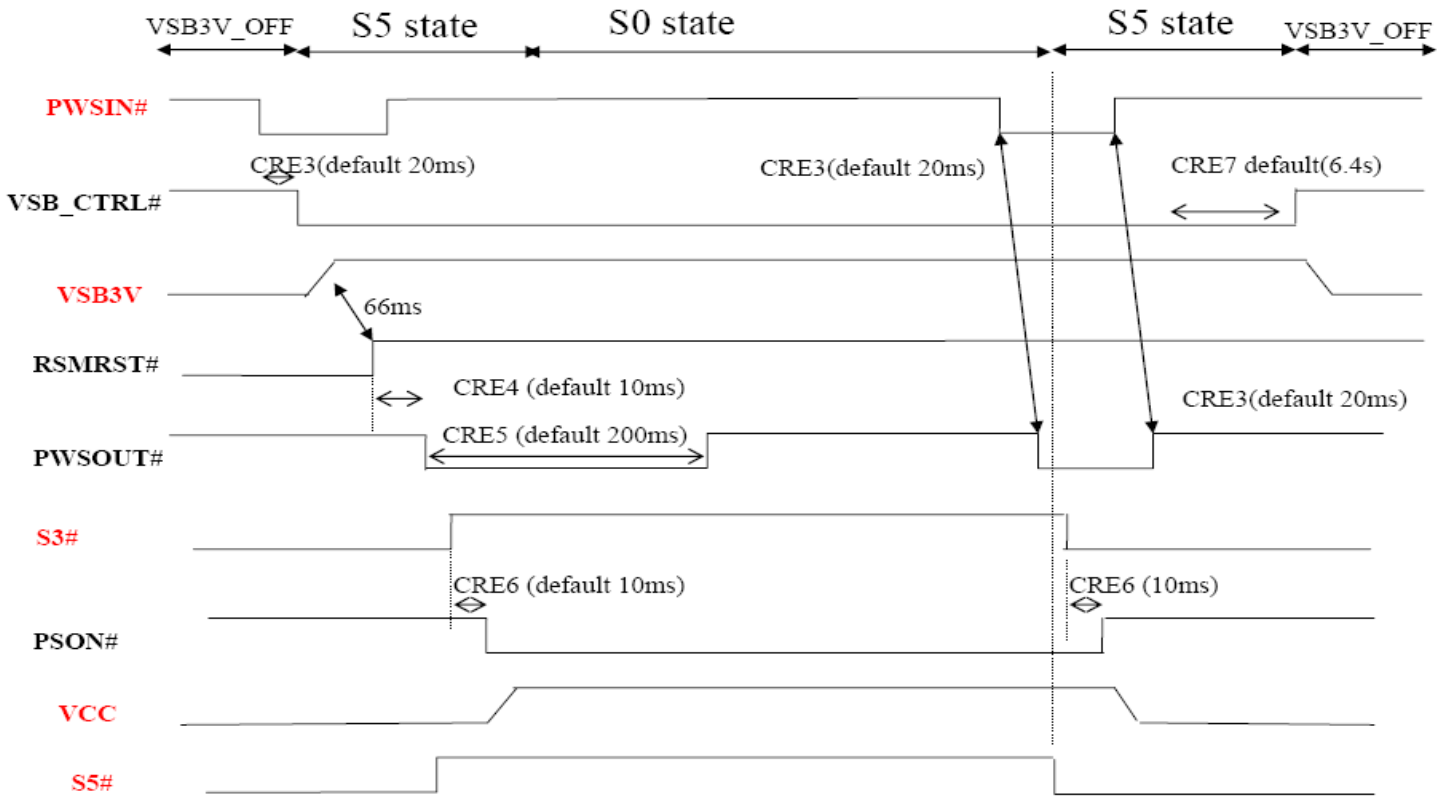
VSB3V_OFF S5 state S0 state S5 state VSB3V_OFF

PWSIN#

CRE3(default 20ms) CRE3(default 20ms) CRE7 default(6.4s)

VSB_CTRL#

VSB3V

66ms

RSMRST#

CRE4 (default 10ms)

CRE3(default 20ms)

CRE5 (default 200ms)

PWSOUT#

S3#

CRE6 (default 10ms) CRE6 (10ms)

PSON#

VCC

S5#